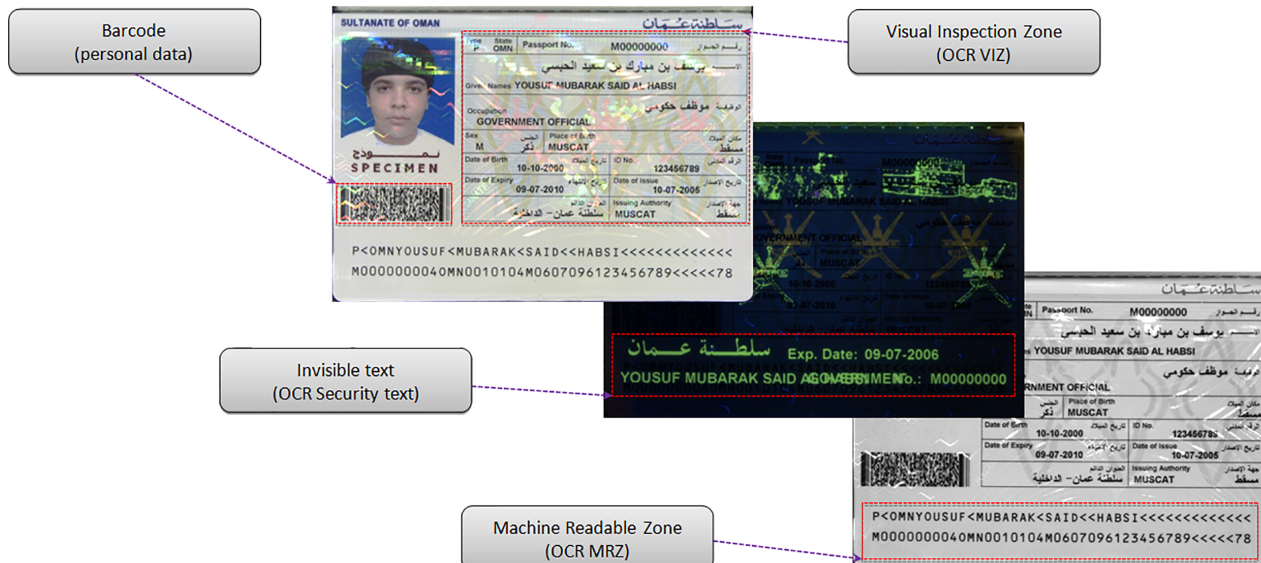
Barcode
(personal data)

SULTANATE OF OMAN
سلطنة عمان
Type P State OMN Passport No. M00000000 رقم الجواز
الاسم يوسف بن مبارك بن سعيد الحبسي
Given Names YOUSUF MUBARAK SAID AL HABSI
Occupation الوظيفة موظف حكومي
GOVERNMENT OFFICIAL
Sex الجنس M ذكر Place of Birth مكان الميلاد MUSCAT مسقط
Date of Birth تاريخ الميلاد 10-10-2000 ID No. الرقم المدني 123456789
Date of Expiry تاريخ الانتهاء 09-07-2010 Date of Issue تاريخ الإصدار 10-07-2005
العنوان الدائم سلطنة عمان - الداخلية Issuing Authority جهة الإصدار MUSCAT مسقط
نموذج
SPECIMEN

P<OMNYOUSUF<MUBARAK<SAID<<HABSI<<<<<<<<<<<<<
M000000004OMN0010104M0607096123456789<<<<<78

Visual Inspection Zone
(OCR VIZ)

Invisible text
(OCR Security text)

سلطنة عمان Exp. Date: 09-07-2006
YOUSUF MUBARAK SAID AL GOVERNMENT No.: M00000000

Machine Readable Zone
(OCR MRZ)

سلطنة عمان
Passport No. M00000000 رقم الجواز
الاسم يوسف بن مبارك بن سعيد الحبسي
YOUSUF MUBARAK SAID AL HABSI
الوظيفة موظف حكومي
GOVERNMENT OFFICIAL
ذكر Place of Birth MUSCAT مسقط
Date of Birth 10-10-2000 ID No. 123456789
Date of Expiry 09-07-2010 Date of Issue 10-07-2005
العنوان الدائم سلطنة عمان - الداخلية Issuing Authority MUSCAT جهة الإصدار مسقط

P<OMNYOUSUF<MUBARAK<SAID<<HABSI<<<<<<<<<<<<<
M000000004OMN0010104M0607096123456789<<<<<78